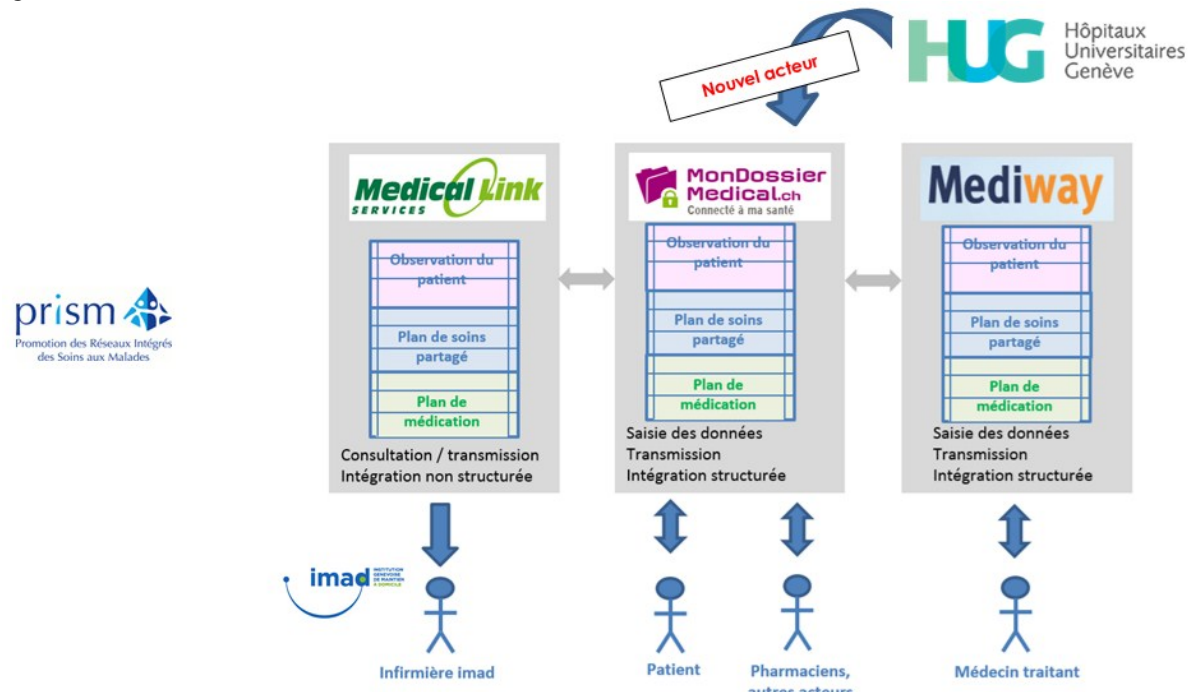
HUG Hôpitaux Universitaires Genève

Nouvel acteur

prism
Promotion des Réseaux Intégrés des Soins aux Malades

Medical Link SERVICES

Observation du patient

Plan de soins partagé

Plan de médication

Consultation / transmission
Intégration non structurée

MonDossier Medical.ch
Connecté à ma santé

Observation du patient

Plan de soins partagé

Plan de médication

Saisie des données
Transmission
Intégration structurée

Mediway

Observation du patient

Plan de soins partagé

Plan de médication

Saisie des données
Transmission
Intégration structurée

imad INSTITUTION GENEVOISE DE MAINTIEN À DOMICILE

Infirmière imad

Patient

Pharmaciens, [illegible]

Médecin traitant